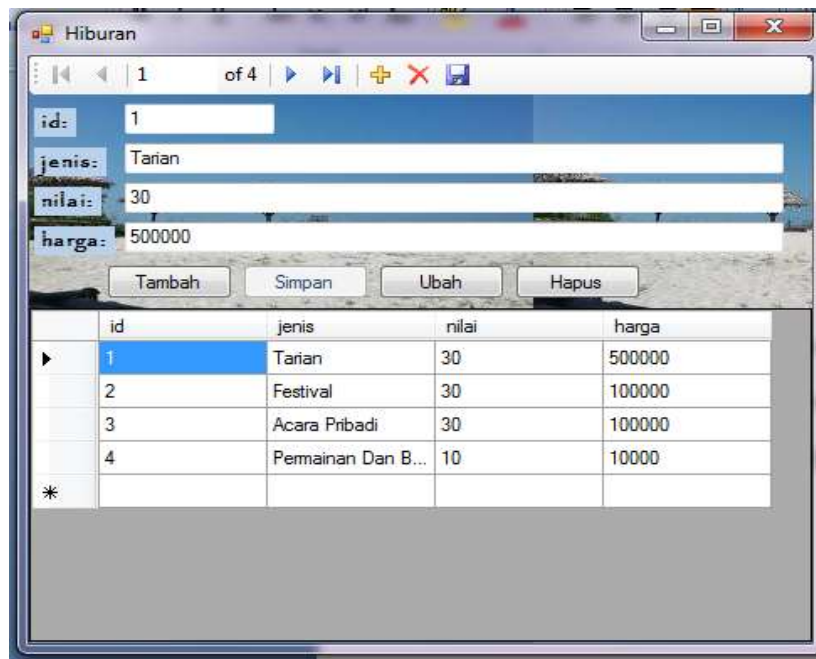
Hiburan

1 of 4

id: 1

jenis: Tarian

nilai: 30

harga: 500000

Tambah Simpan Ubah Hapus

| | id | jenis | nilai | harga |
|---|---|---|---|---|
| ▸ | 1 | Tarian | 30 | 500000 |
| | 2 | Festival | 30 | 100000 |
| | 3 | Acara Pribadi | 30 | 100000 |
| | 4 | Permainan Dan B... | 10 | 10000 |
| * | | | | |